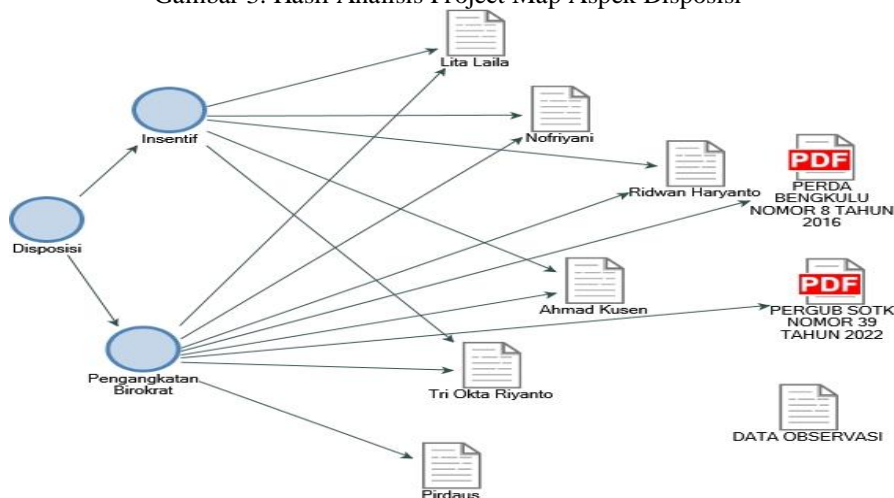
Gambar 5. Hasil Analisis Project Map Aspek Disposisi

Lita Laila

Insentif

Nofriyani

Ridwan Haryanto

PDF

PERDA BENGKULU NOMOR 8 TAHUN 2016

Disposisi

Ahmad Kusen

PDF

PERGUB SOTK NOMOR 39 TAHUN 2022

Pengangkatan Birokrat

Tri Okta Riyanto

DATA OBSERVASI

Pirdaus